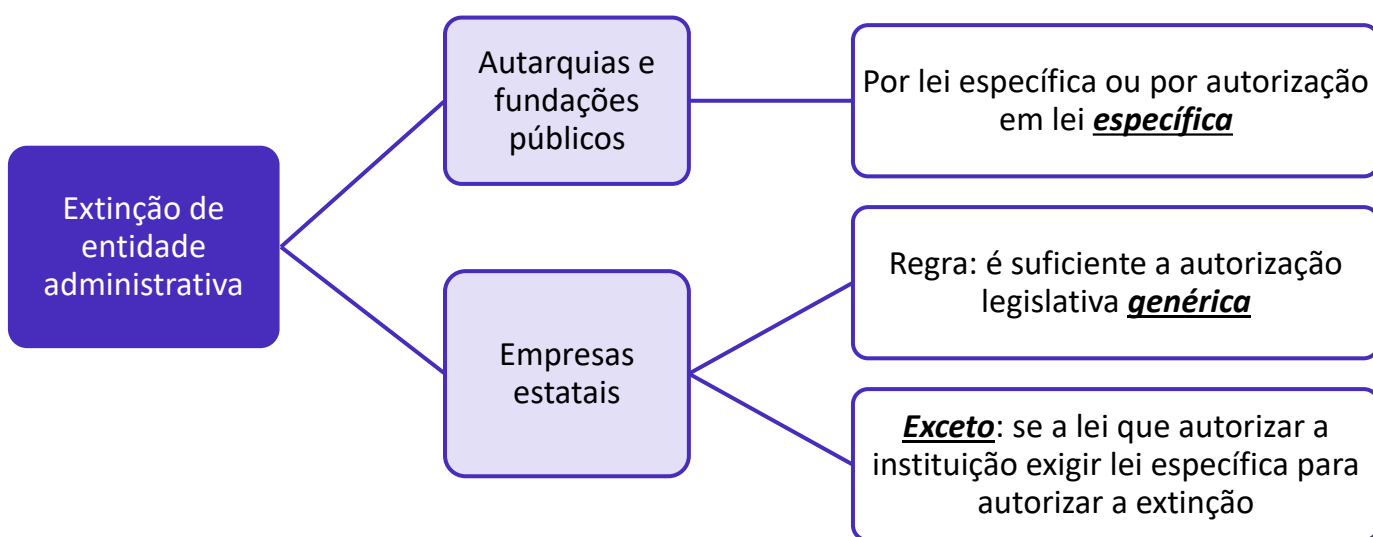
Extinção de entidade administrativa

Autarquias e fundações públicos

Por lei específica ou por autorização em lei ***específica***

Empresas estatais

Regra: é suficiente a autorização legislativa ***genérica***

***Exceto***: se a lei que autorizar a instituição exigir lei específica para autorizar a extinção